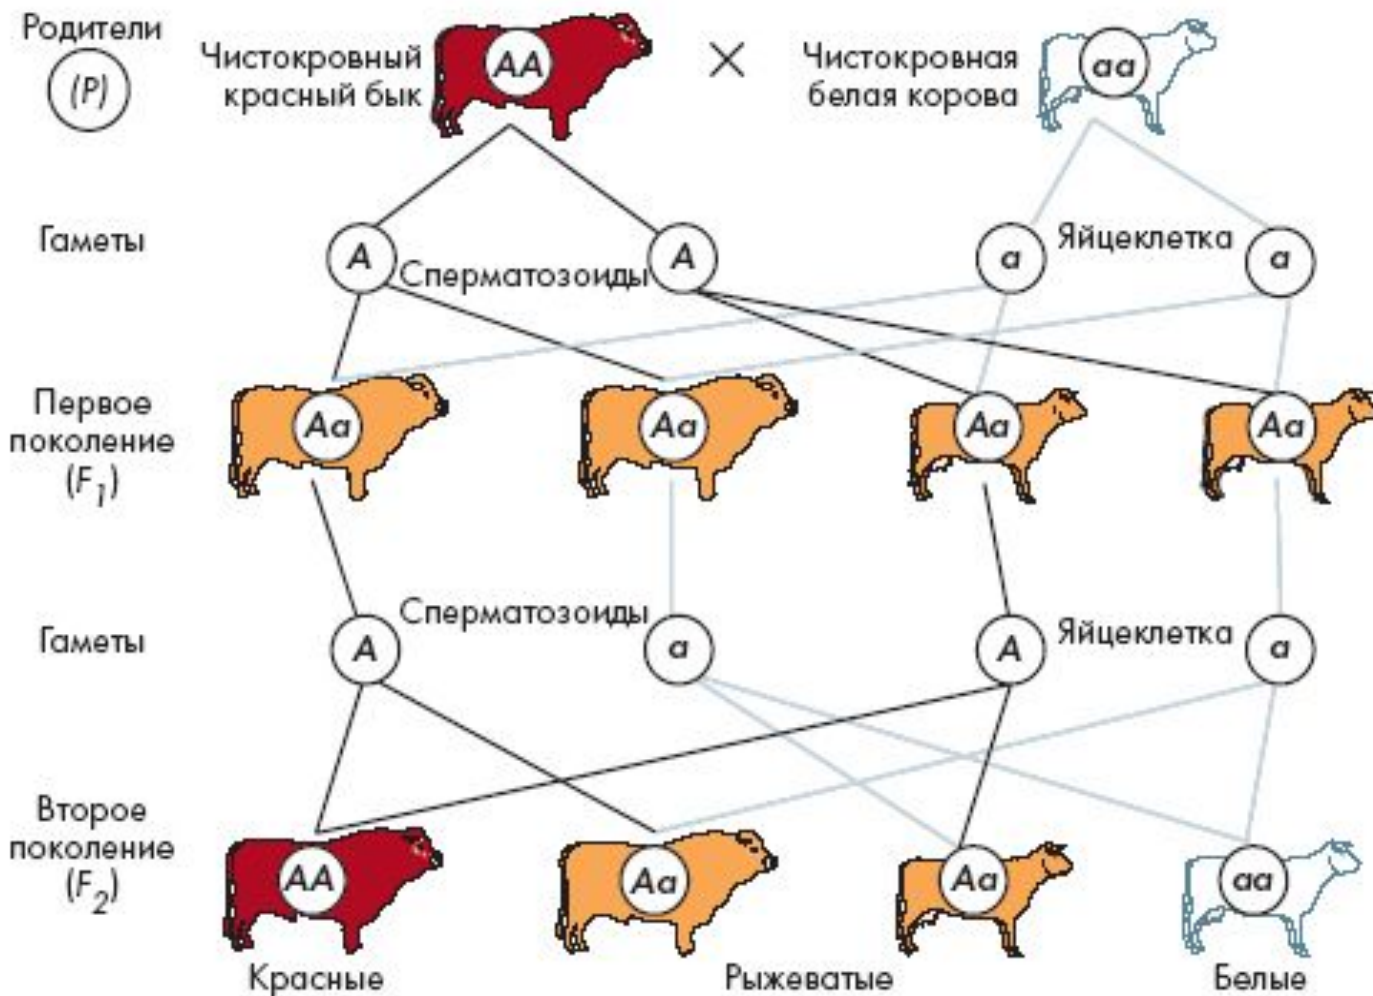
Родители
(P)
Чистокровный красный бык
AA
×
Чистокровная белая корова
aa

Гаметы
A
Сперматозоиды
A
a
Яйцеклетка
a

Первое поколение ($F_1$)
Aa
Aa
Aa
Aa

Гаметы
A
Сперматозоиды
a
A
Яйцеклетка
a

Второе поколение ($F_2$)
AA
Aa
Aa
aa

Красные
Рыжеватые
Белые